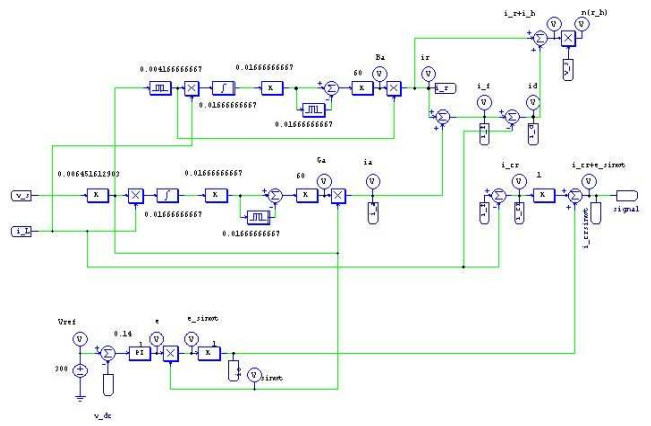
i_r+i_h
n(r_h)
0.004166666667
0.01666666667
Ba
60
ir
i_r
0.01666666667
0.01666666667
i_f
id
0.006451612903
0.01666666667
Ga
60
ia
v_s
i_L
0.01666666667
0.01666666667
i_cr
1
i_crée_sirest
i_crsirest
signal
Vref
0.14
e
e_sirest
1
300
PI
sirest
v_dc